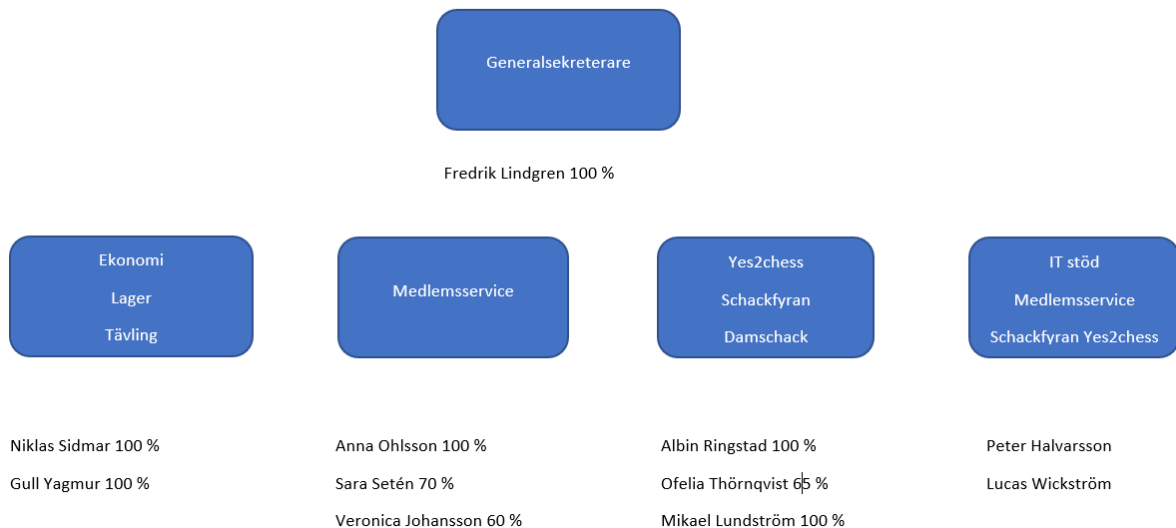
Generalsekreterare

Fredrik Lindgren 100 %

Ekonomi
Lager
Tävling

Niklas Sidmar 100 %
Gull Yagmur 100 %

Medlemsservice

Anna Ohlsson 100 %
Sara Setén 70 %
Veronica Johansson 60 %

Yes2chess
Schackfyran
Damschack

Albin Ringstad 100 %
Ofelia Thörnqvist 65 %
Mikael Lundström 100 %

IT stöd
Medlemsservice
Schackfyran Yes2chess

Peter Halvarsson
Lucas Wickström